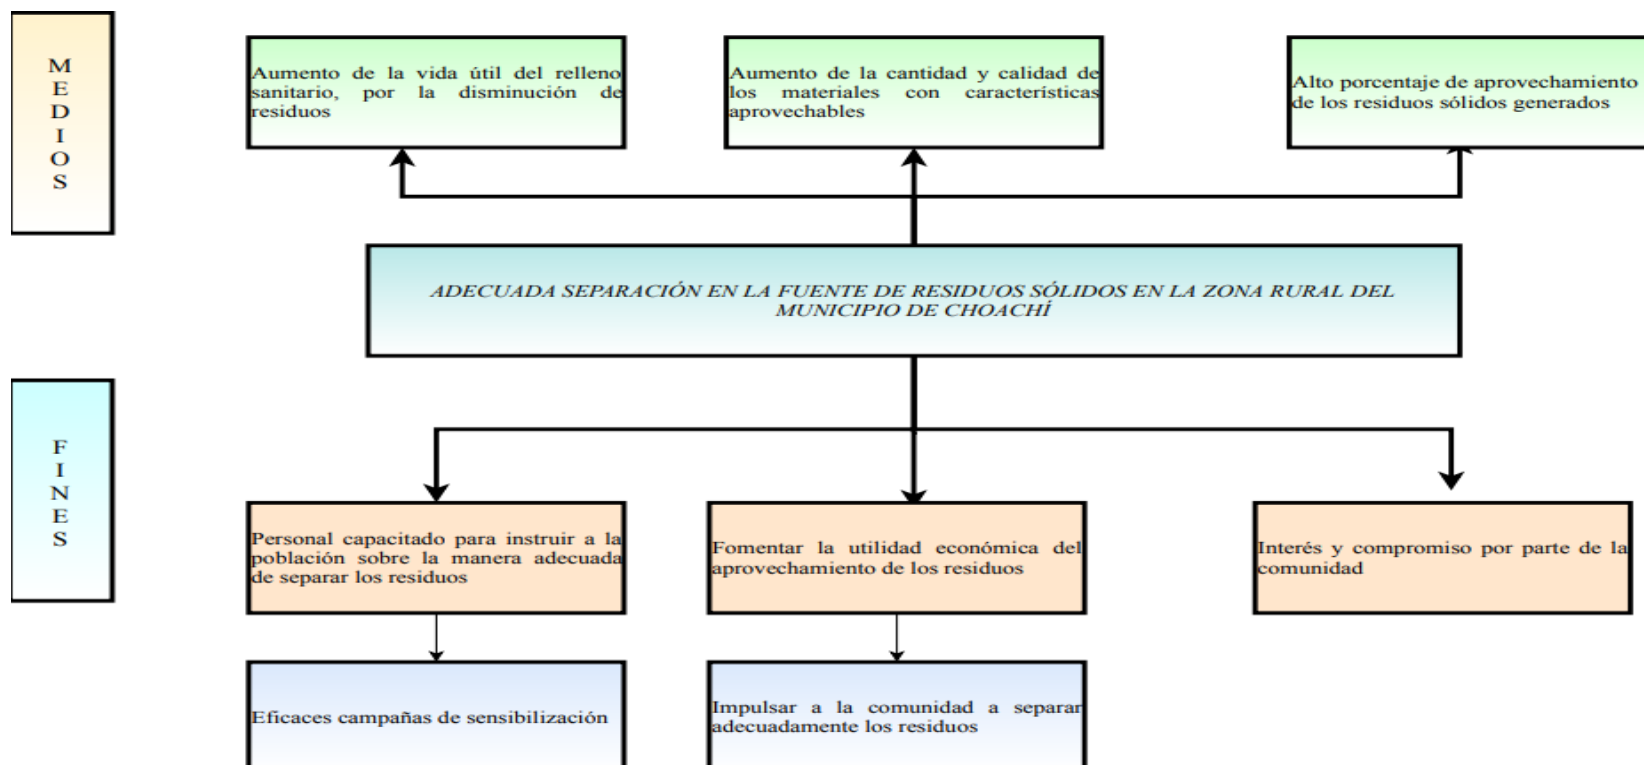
MEDIOS

Aumento de la vida útil del relleno sanitario, por la disminución de residuos

Aumento de la cantidad y calidad de los materiales con características aprovechables

Alto porcentaje de aprovechamiento de los residuos sólidos generados

ADECUADA SEPARACIÓN EN LA FUENTE DE RESIDUOS SÓLIDOS EN LA ZONA RURAL DEL MUNICIPIO DE CHOACHÍ

FINES

Personal capacitado para instruir a la población sobre la manera adecuada de separar los residuos

Fomentar la utilidad económica del aprovechamiento de los residuos

Interés y compromiso por parte de la comunidad

Eficaces campañas de sensibilización

Impulsar a la comunidad a separar adecuadamente los residuos